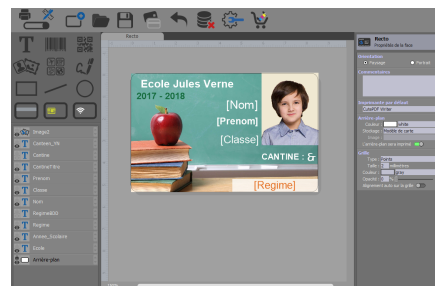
Recto

Ecole Jules Verne
2017 - 2018
[Nom]
[Prenom]
[Classe]
CANTINE : &
[Regime]

Image2
Cantine_Vb
Cantine
CantineFrm
Prenom
Classe
Nom
Regime
Regime
Annee_Scolaire
Ecole
Arrière-plan

Recto
Propriétés de la face

Orientation
Paysage
Portrait
Commentaires
Imprimante par défaut
CutePDF Writer
Arrière-plan
Couleur
Blanc
Remplissage
Modèle de carte
Image
Lumière-plan sans ajuster
Grille
Type
Points
Taille
millimètres
Couleur
gris
Opacité
Alignement auto sur la grille